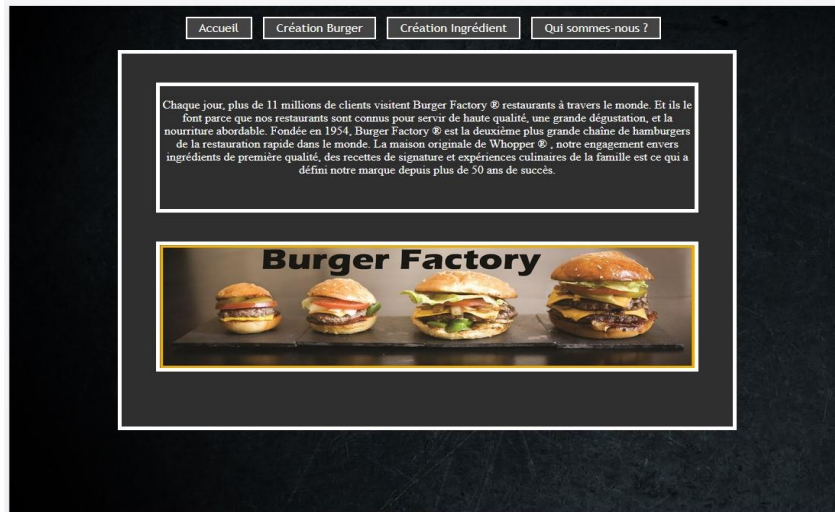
Accueil Création Burger Création Ingrédient Qui sommes-nous ?

Chaque jour, plus de 11 millions de clients visitent Burger Factory ® restaurants à travers le monde. Et ils le font parce que nos restaurants sont connus pour servir de haute qualité, une grande dégustation, et la nourriture abordable. Fondée en 1954, Burger Factory ® est la deuxième plus grande chaîne de hamburgers de la restauration rapide dans le monde. La maison originale de Whopper ® , notre engagement envers ingrédients de première qualité, des recettes de signature et expériences culinaires de la famille est ce qui a défini notre marque depuis plus de 50 ans de succès.

Burger Factory